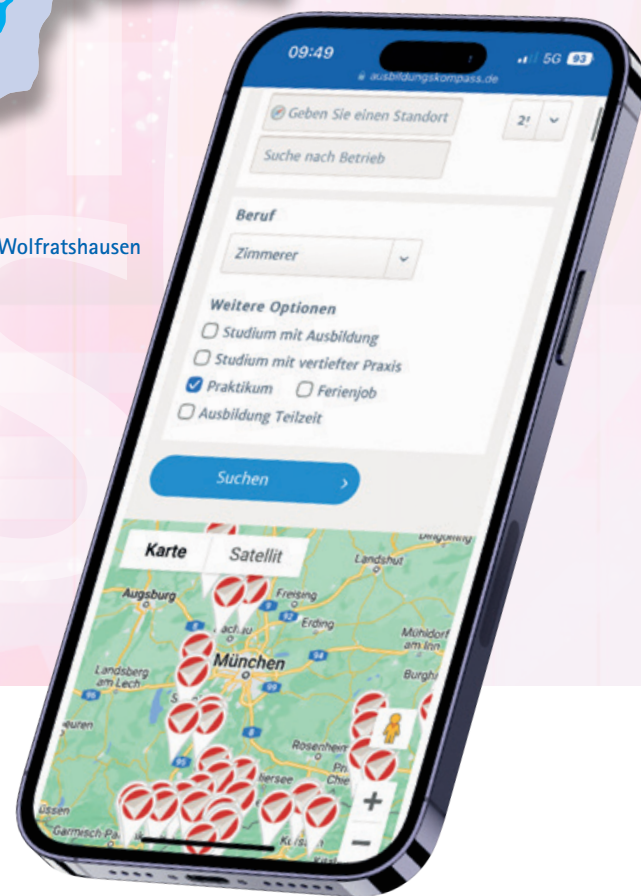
Wolfratshausen

09:49
5G 93
ausbildungskompass.de

Geben Sie einen Standort
2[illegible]
Suche nach Betrieb

Beruf
Zimmerer

Weitere Optionen
Studium mit Ausbildung
Studium mit vertiefter Praxis
Praktikum
Ferienjob
Ausbildung Teilzeit

Suchen

Karte
Satellit

Dingolfing
Landshut
Augsburg
Freising
Dachau
Erding
Mühldorf am Inn
München
Landsberg am Lech
Burghausen
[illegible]euren
Rosenheim
Chiemsee
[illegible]ersee
Füssen
Garmisch-Pa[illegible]
Kufstein
+
−